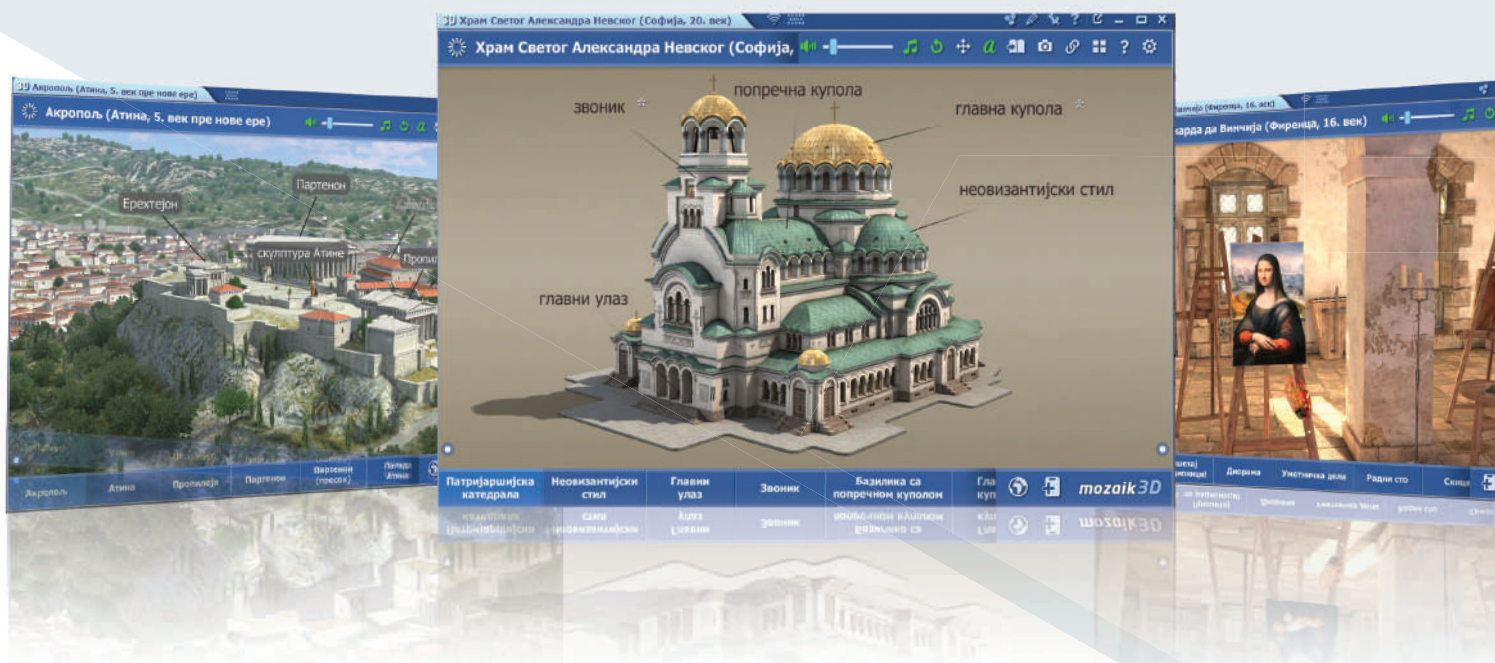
3D Акропољ (Атина, 5. век пре нове ере)

Акропољ (Атина, 5. век пре нове ере)

Партенон

Ерехтејон

скулптура Атине

Пропи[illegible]

Акропољ | Атина | Пропилеја | Партенон | Партенон (пресек) | Палада Атина

3D Храм Светог Александра Невског (Софија, 20. век)

Храм Светог Александра Невског (Софија,

попречна купола

звоник

главна купола

неовизантијски стил

главни улаз

Патријаршијска катедрала | Неовизантијски стил | Главни улаз | Звоник | Базилика са попречном куполом | Гла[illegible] куп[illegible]

mozaik3D

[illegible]нарда да Винчија (Фиренца, 16. век)

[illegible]ард да Винчи (Фиренца, 16. век)

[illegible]ћетај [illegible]енције) | Диорама | Уметничка дела | Радни сто | Скица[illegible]